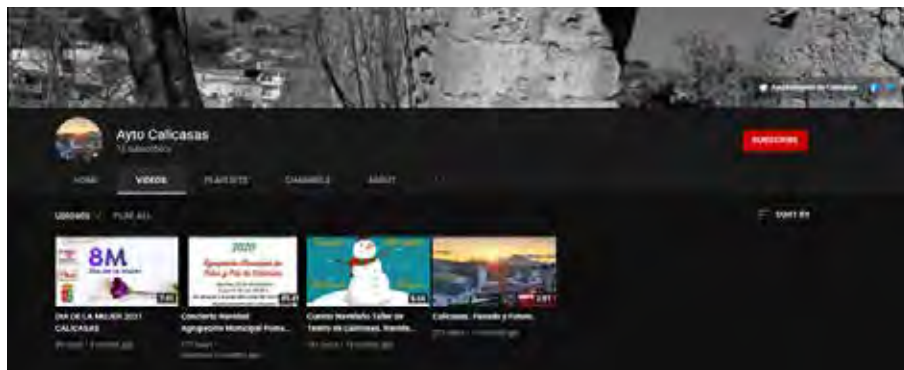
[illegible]

Ayto Calicasas
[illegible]

SUBSCRIBE

HOME VIDEOS PLAYLISTS CHANNELS ABOUT

Uploads PLAY ALL

SORT BY

8M

2020

DIA DE LA MUJER 2021 CALICASAS
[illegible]

Concierto Navidad Agrupación Municipal Frutos...
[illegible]

Cuento Navideño Taller de Teatro de Calicasas. Nieves...
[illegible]

Calicasas. Pasado y Futuro.
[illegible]